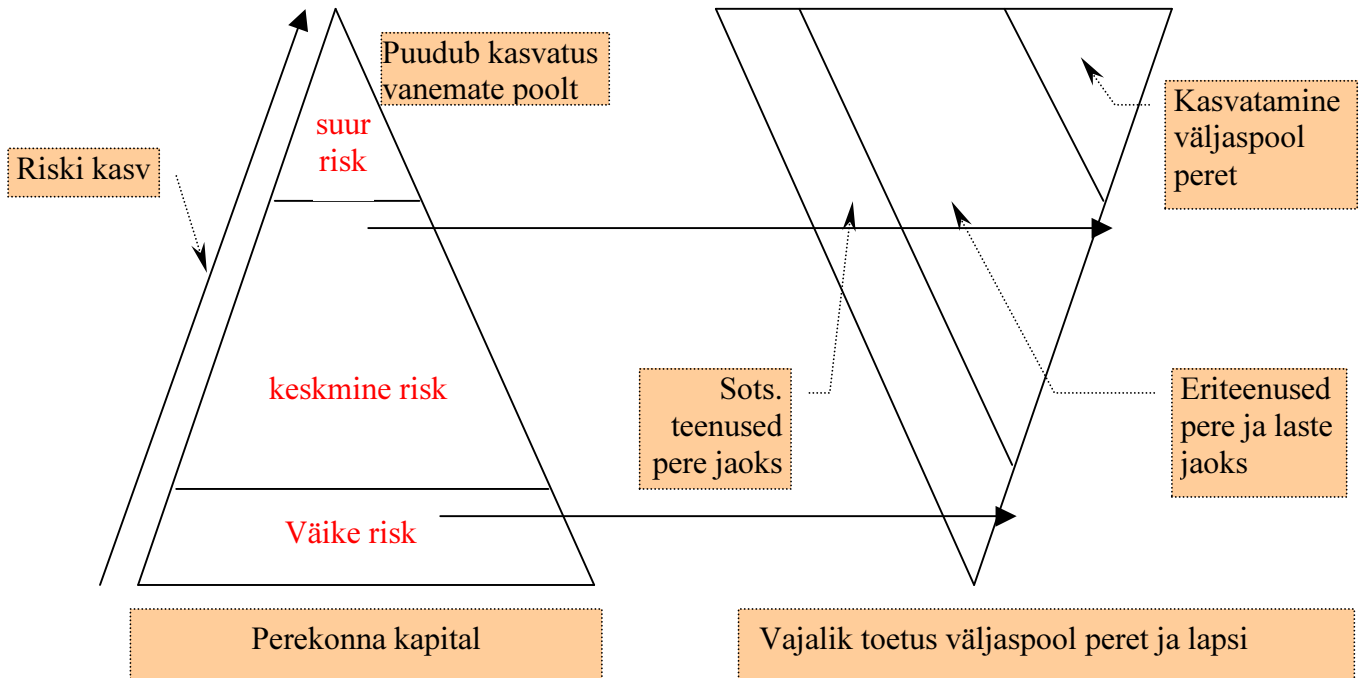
Puudub kasvatus vanemate poolt

Riski kasv

suur risk

keskmine risk

Väike risk

Kasvatamine väljaspool peret

Sots. teenused pere jaoks

Eriteenused pere ja laste jaoks

Perekonna kapital

Vajalik toetus väljaspool peret ja lapsi